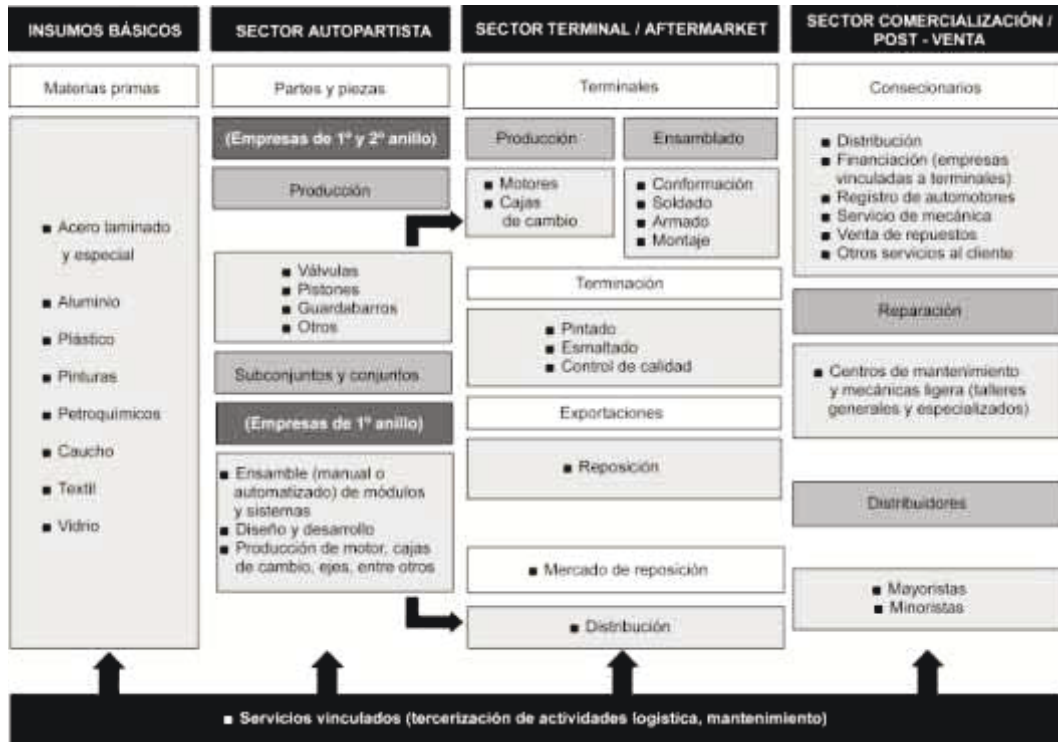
INSUMOS BÁSICOS

Materias primas

■ Acero laminado y especial
■ Aluminio
■ Plástico
■ Pinturas
■ Petroquímicos
■ Caucho
■ Textil
■ Vidrio

SECTOR AUTOPARTISTA

Partes y piezas

(Empresas de 1º y 2º anillo)

Producción

■ Válvulas
■ Pistones
■ Guardabarros
■ Otros

Subconjuntos y conjuntos

(Empresas de 1º anillo)

■ Ensamble (manual o automatizado) de módulos y sistemas
■ Diseño y desarrollo
■ Producción de motor, cajas de cambio, ejes, entre otros

SECTOR TERMINAL / AFTERMARKET

Terminales

Producción

■ Motores
■ Cajas de cambio

Ensamblado

■ Conformación
■ Soldado
■ Armado
■ Montaje

Terminación

■ Pintado
■ Esmaltado
■ Control de calidad

Exportaciones

■ Reposición

■ Mercado de reposición

■ Distribución

SECTOR COMERCIALIZACIÓN / POST - VENTA

Consecionarios

■ Distribución
■ Financiación (empresas vinculadas a terminales)
■ Registro de automotores
■ Servicio de mecánica
■ Venta de repuestos
■ Otros servicios al cliente

Reparación

■ Centros de mantenimiento y mecánicas ligera (talleres generales y especializados)

Distribuidores

■ Mayoristas
■ Minoristas

■ Servicios vinculados (tercerización de actividades logística, mantenimiento)